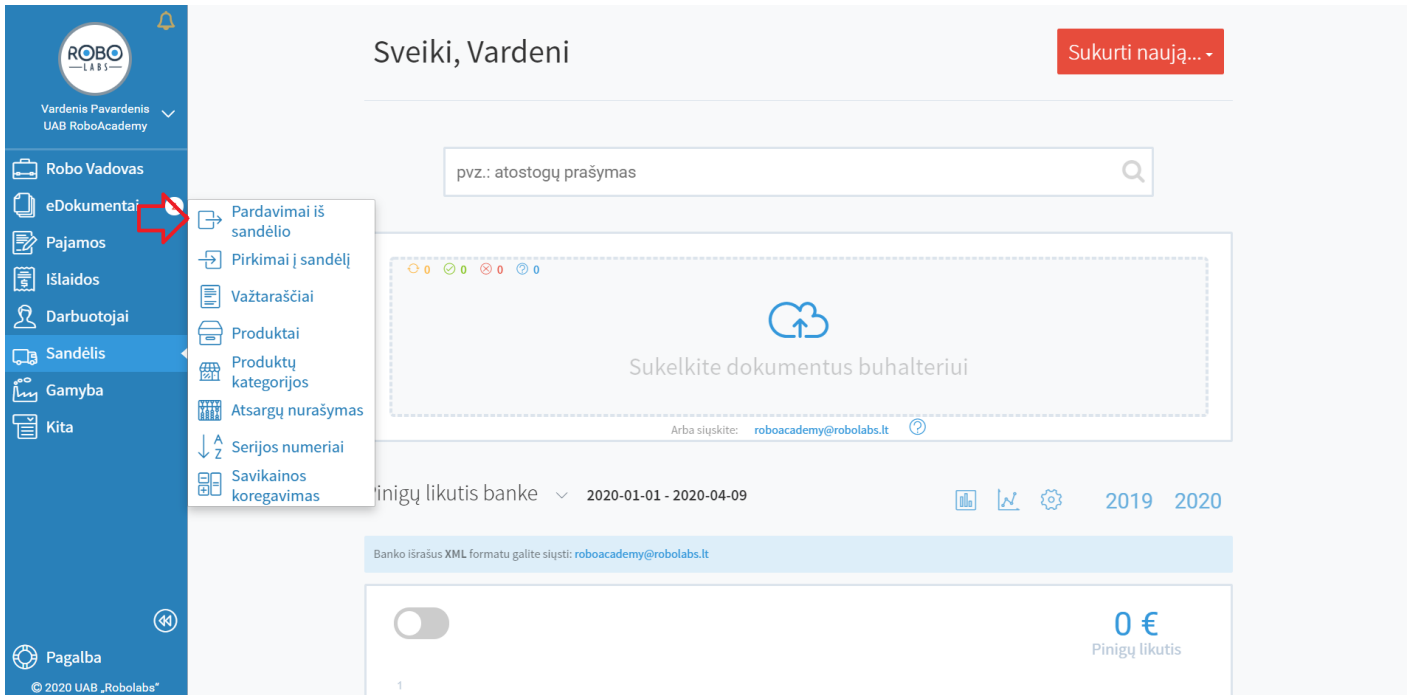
ROBO LABS

Vardenis Pavardenis
UAB RoboAcademy

Robo Vadovas
eDokumentai
Pajamos
Išlaidos
Darbuotojai
Sandėlis
Gamyba
Kita

Pardavimai iš sandėlio
Pirkimai į sandėlį
Važtaraščiai
Produktai
Produktų kategorijos
Atsargų nurašymas
Serijos numeriai
Savikainos koregavimas

Pagalba
© 2020 UAB „Robolabs"

Sveiki, Vardeni

Sukurti naują...

pvz.: atostogų prašymas

0 0 0 0

Sukelkite dokumentus buhalteriui

Arba siųskite: roboacademy@robolabs.lt

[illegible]inigų likutis banke 2020-01-01 - 2020-04-09

2019 2020

Banko išrašus XML formatu galite siųsti: roboacademy@robolabs.lt

0 €
Pinigų likutis

1